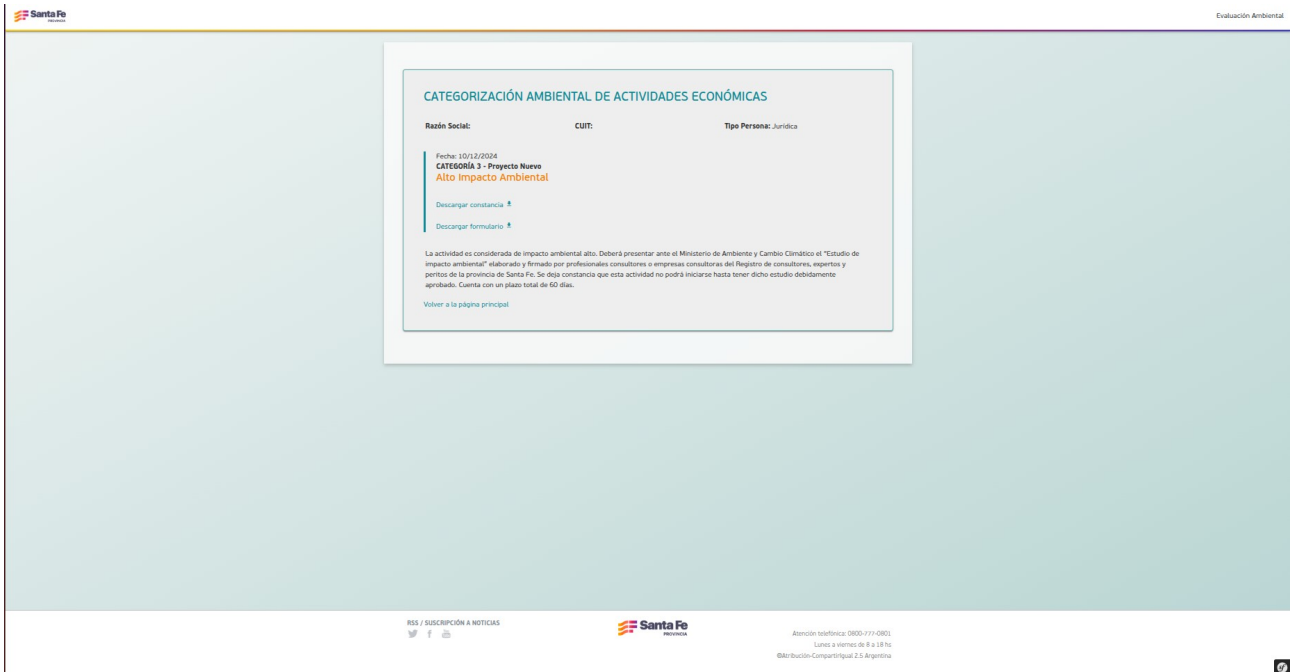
Santa Fe PROVINCIA

Evaluación Ambiental

CATEGORIZACIÓN AMBIENTAL DE ACTIVIDADES ECONÓMICAS

Razón Social: CUIT: Tipo Persona: Jurídica

Fecha: 10/12/2024
CATEGORÍA 3 - Proyecto Nuevo
Alto Impacto Ambiental

Descargar constancia

Descargar formulario

La actividad es considerada de impacto ambiental alto. Deberá presentar ante el Ministerio de Ambiente y Cambio Climático el "Estudio de impacto ambiental" elaborado y firmado por profesionales consultores o empresas consultoras del Registro de consultores, expertos y peritos de la provincia de Santa Fe. Se deja constancia que esta actividad no podrá iniciarse hasta tener dicho estudio debidamente aprobado. Cuenta con un plazo total de 60 días.

Volver a la página principal

RSS / SUSCRIPCIÓN A NOTICIAS

Santa Fe PROVINCIA

Atención telefónica: 0800-777-0801
Lunes a viernes de 8 a 18 hs
©Atribución-CompartirIgual 2.5 Argentina